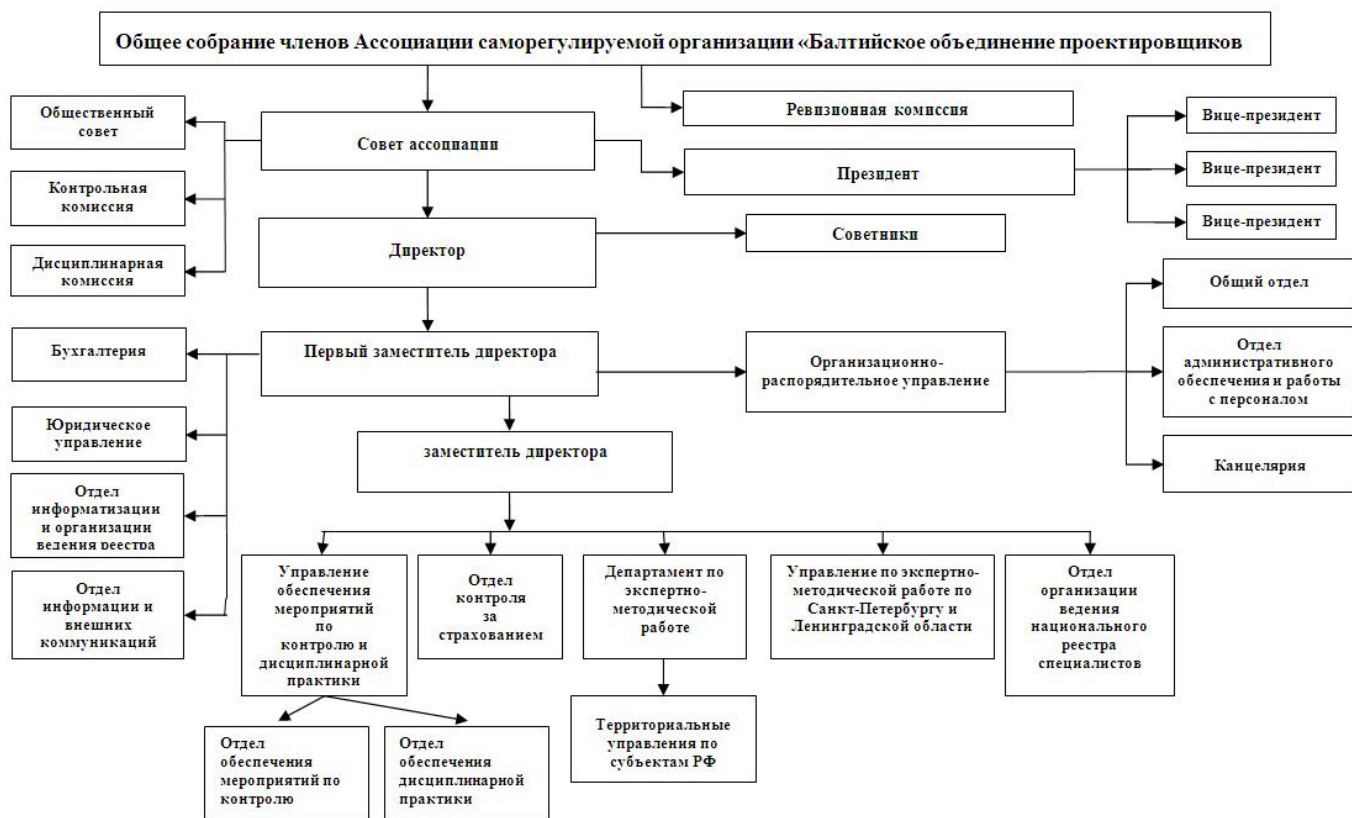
Общее собрание членов Ассоциации саморегулируемой организации «Балтийское объединение проектировщиков

Ревизионная комиссия

Общественный совет

Совет ассоциации

Президент

Вице-президент

Вице-президент

Вице-президент

Контрольная комиссия

Директор

Советники

Дисциплинарная комиссия

Общий отдел

Бухгалтерия

Первый заместитель директора

Организационно-распорядительное управление

Отдел административного обеспечения и работы с персоналом

Юридическое управление

заместитель директора

Канцелярия

Отдел информатизации и организации ведения реестра

Отдел информации и внешних коммуникаций

Управление обеспечения мероприятий по контролю и дисциплинарной практики

Отдел контроля за страхованием

Департамент по экспертно-методической работе

Управление по экспертно-методической работе по Санкт-Петербургу и Ленинградской области

Отдел организации ведения национального реестра специалистов

Территориальные управления по субъектам РФ

Отдел обеспечения мероприятий по контролю

Отдел обеспечения дисциплинарной практики